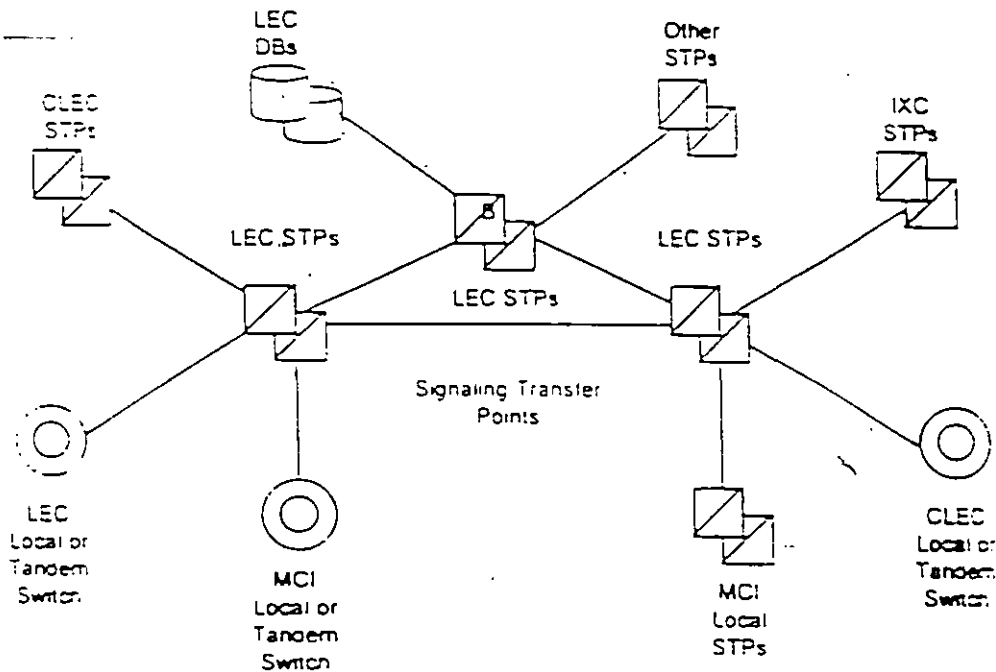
LEC DBs

Other STPs

CLEC STPs

IXC STPs

LEC STPs

B

LEC STPs

LEC STPs

Signaling Transfer Points

LEC Local or Tandem Switch

MCI Local or Tandem Switch

MCI Local STPs

CLEC Local or Tandem Switch